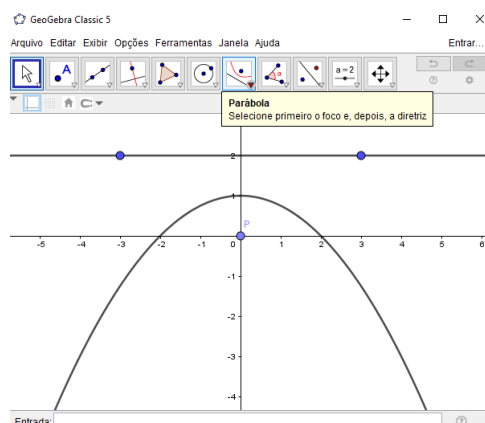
GeoGebra Classic 5

Arquivo Editar Exibir Opções Ferramentas Janela Ajuda

Entrar...

a = 2

Parábola
Selecione primeiro o foco e, depois, a diretriz

2
1
P
-5 -4 -3 -2 -1 0 1 2 3 4 5 6
-1
-2
-3
-4

Entrada: